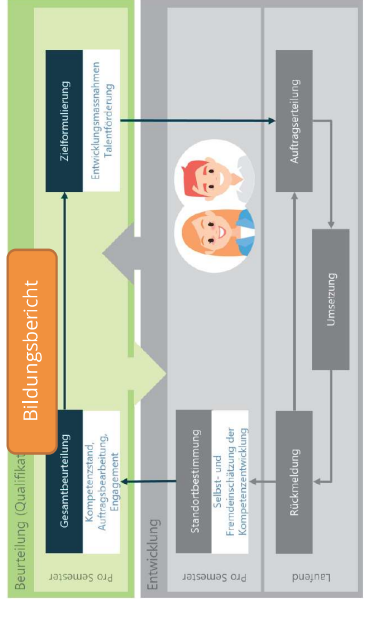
Beurteilung (Qualifikat

Pro Semester

Gesamtbeurteilung

Kompetenzstand, Auftragsbearbeitung, Engagement

Bildungsbericht

Zielformulierung

Entwicklungsmassnahmen Talentförderung

Entwicklung

Pro Semester

Standortbestimmung

Selbst- und Fremdeinschätzung der Kompetenzentwicklung

Laufend

Rückmeldung

Umsetzung

Auftragserteilung